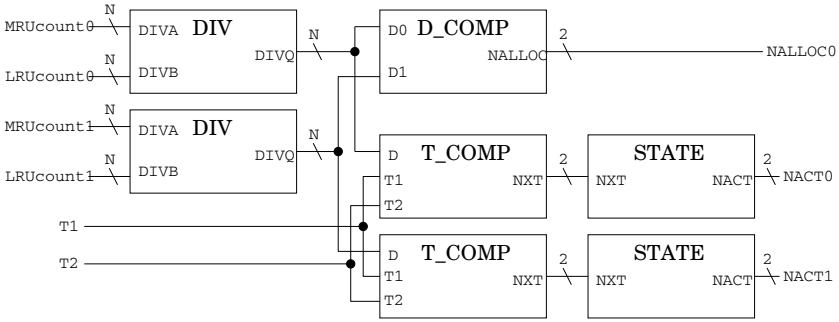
MRUcount0 N DIVA DIV

LRUcount0 N DIVB DIVQ N

D0 D_COMP

D1 NALLOC 2 NALLOC0

MRUcount1 N DIVA DIV

LRUcount1 N DIVB DIVQ N

D T_COMP

T1

T2 NXT 2 NXT STATE NACT 2 NACT0

T1

T2

D T_COMP

T1

T2 NXT 2 NXT STATE NACT 2 NACT1